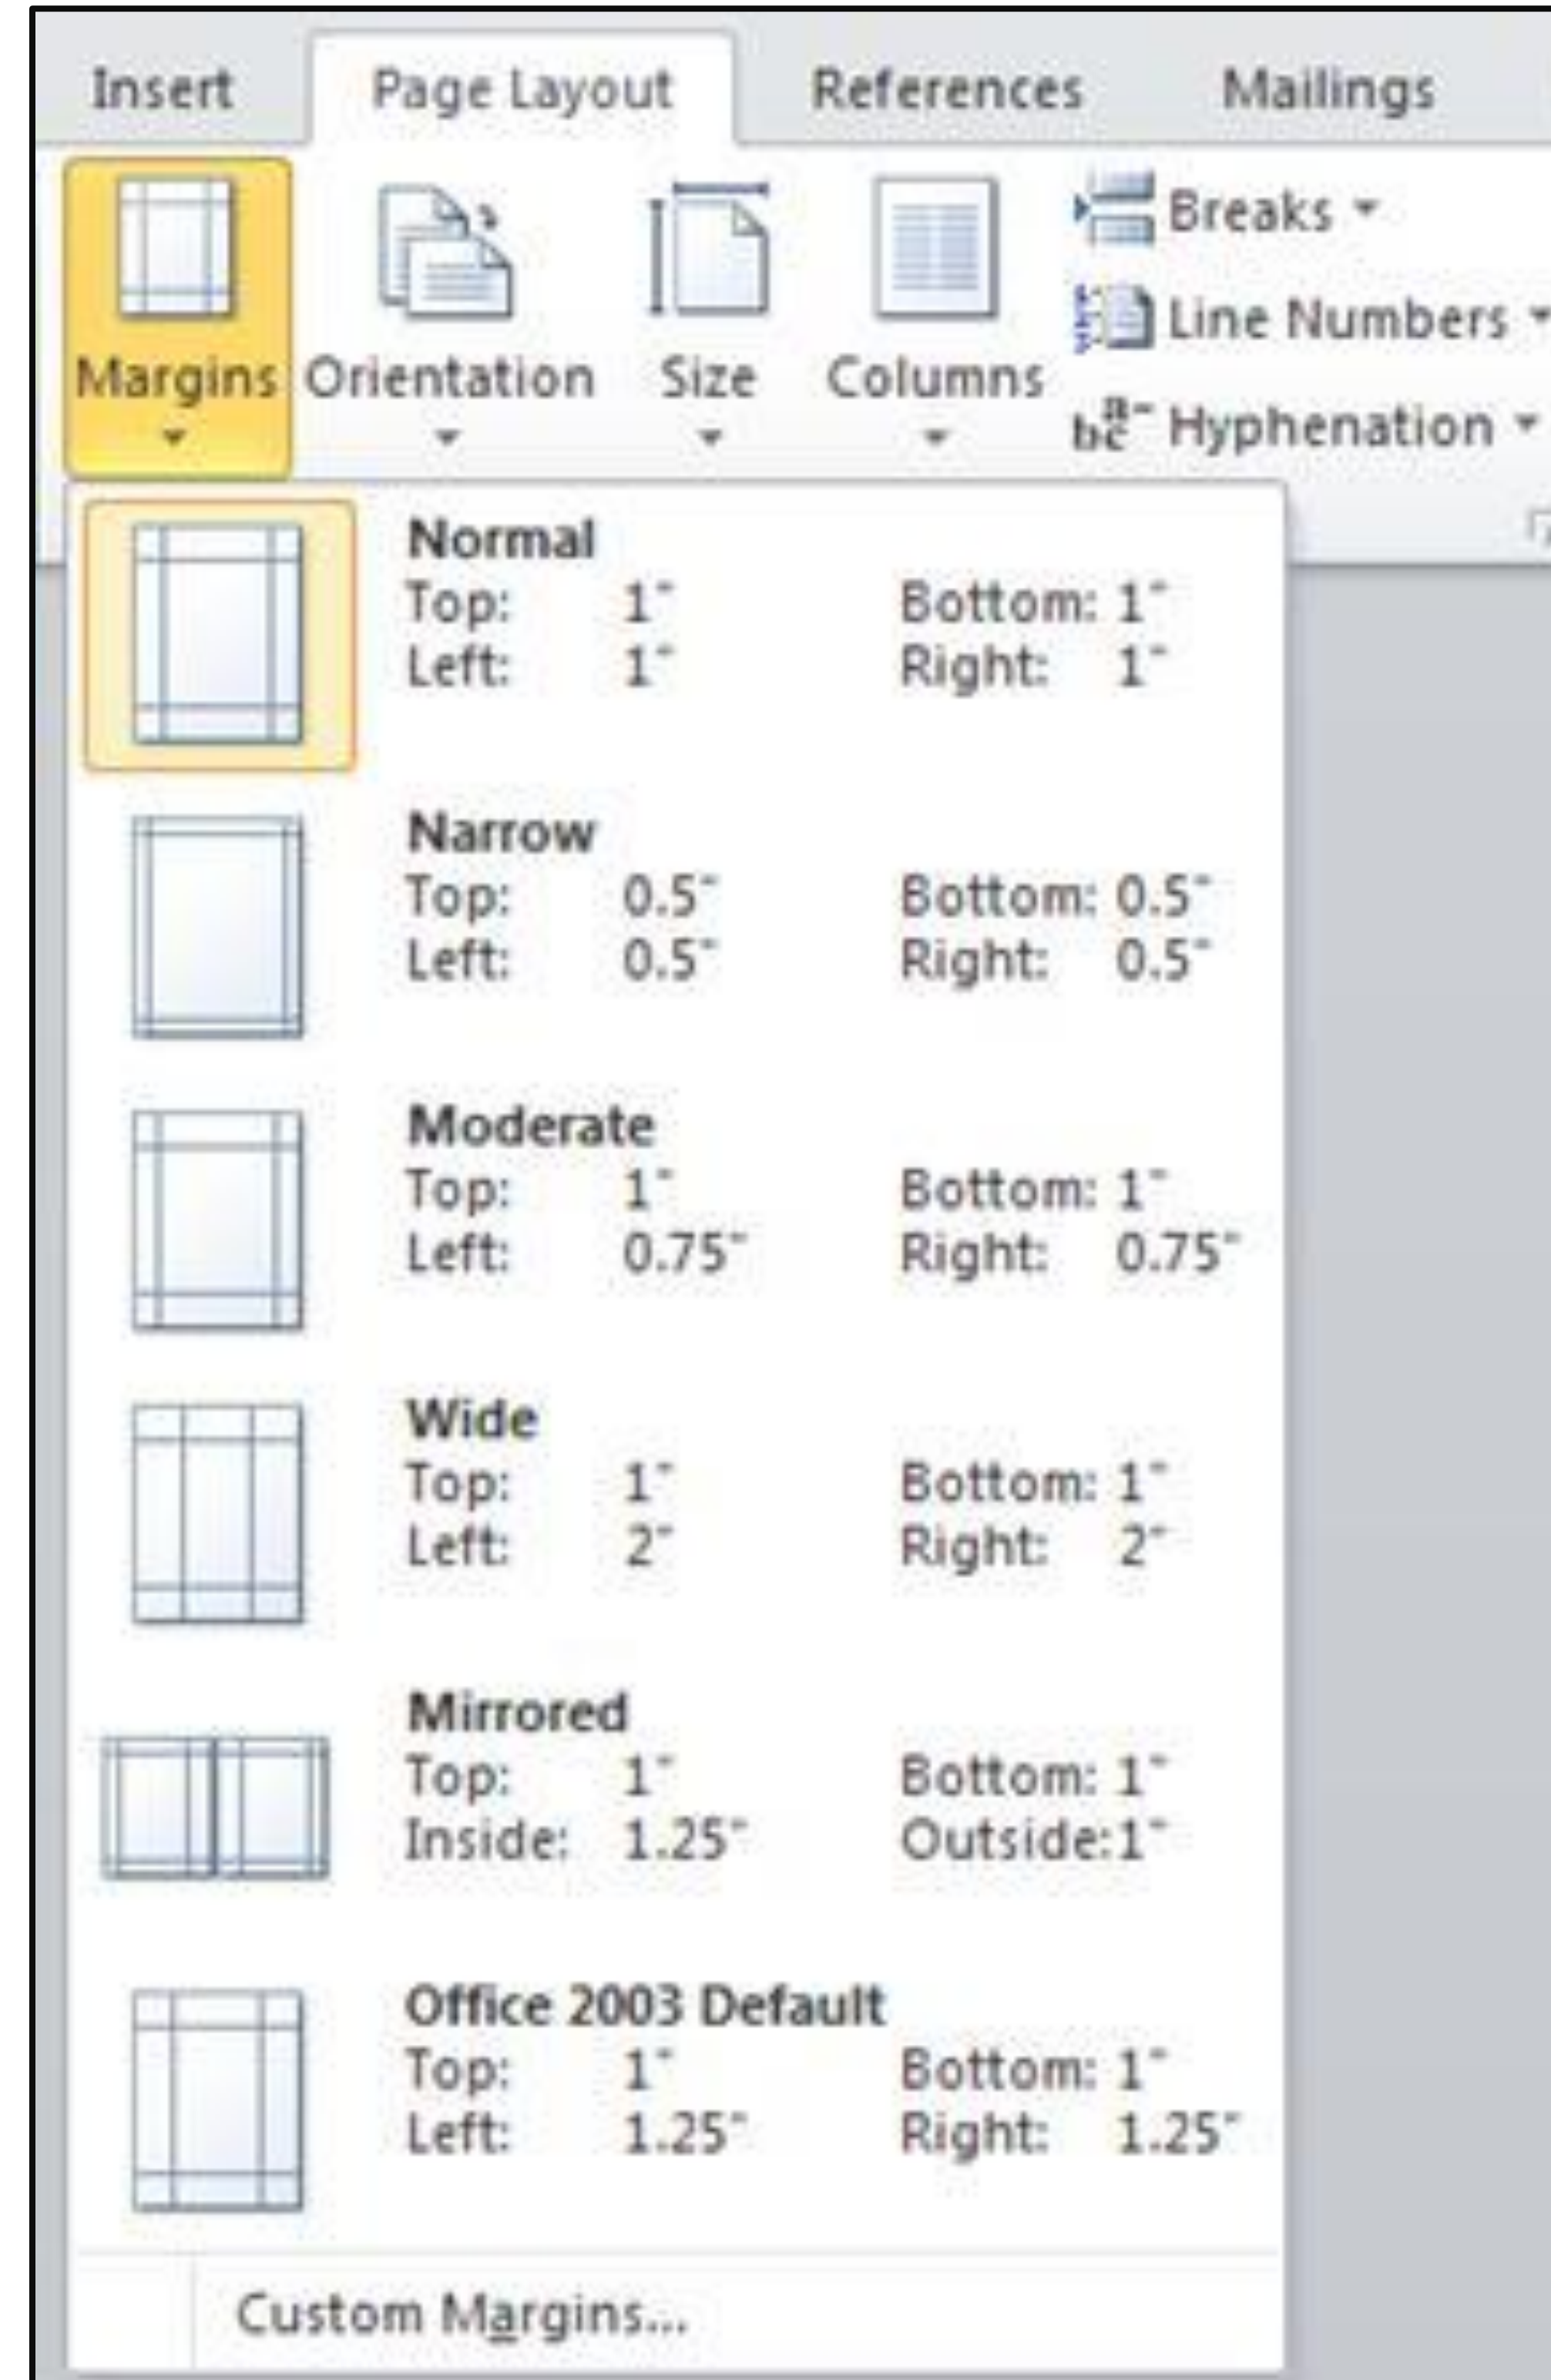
Insert Page Layout References Mailings

Margins Orientation Size Columns Breaks Line Numbers Hyphenation

Normal
Top: 1" Bottom: 1"
Left: 1" Right: 1"

Narrow
Top: 0.5" Bottom: 0.5"
Left: 0.5" Right: 0.5"

Moderate
Top: 1" Bottom: 1"
Left: 0.75" Right: 0.75"

Wide
Top: 1" Bottom: 1"
Left: 2" Right: 2"

Mirrored
Top: 1" Bottom: 1"
Inside: 1.25" Outside:1"

Office 2003 Default
Top: 1" Bottom: 1"
Left: 1.25" Right: 1.25"

Custom Margins...